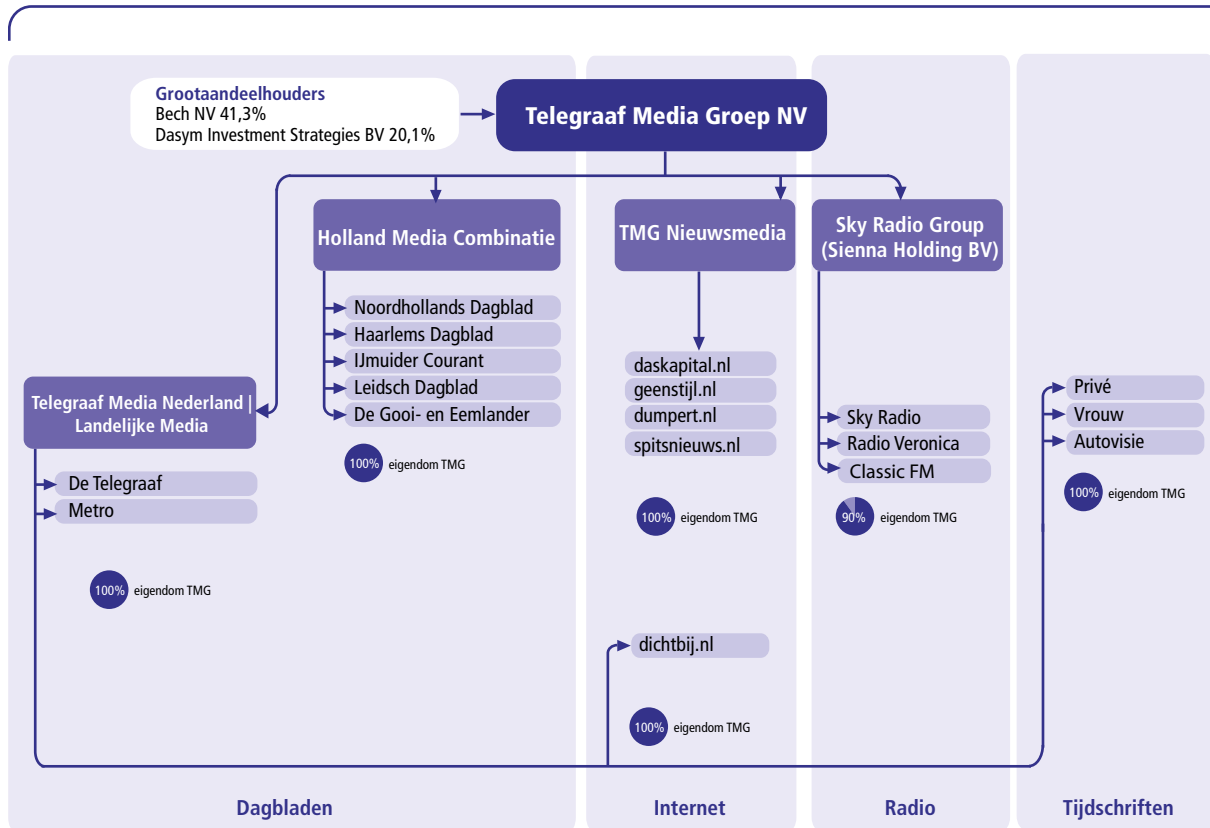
Grootaandeelhouders
Bech NV 41,3%
Dasym Investment Strategies BV 20,1%

Telegraaf Media Groep NV

Holland Media Combinatie

TMG Nieuwsmedia

Sky Radio Group (Sienna Holding BV)

Noordhollands Dagblad
Haarlems Dagblad
IJmuider Courant
Leidsch Dagblad
De Gooi- en Eemlander

100% eigendom TMG

Telegraaf Media Nederland | Landelijke Media

De Telegraaf
Metro

100% eigendom TMG

daskapital.nl
geenstijl.nl
dumpert.nl
spitsnieuws.nl

100% eigendom TMG

dichtbij.nl

100% eigendom TMG

Sky Radio
Radio Veronica
Classic FM

90% eigendom TMG

Privé
Vrouw
Autovisie

100% eigendom TMG

Dagbladen

Internet

Radio

Tijdschriften